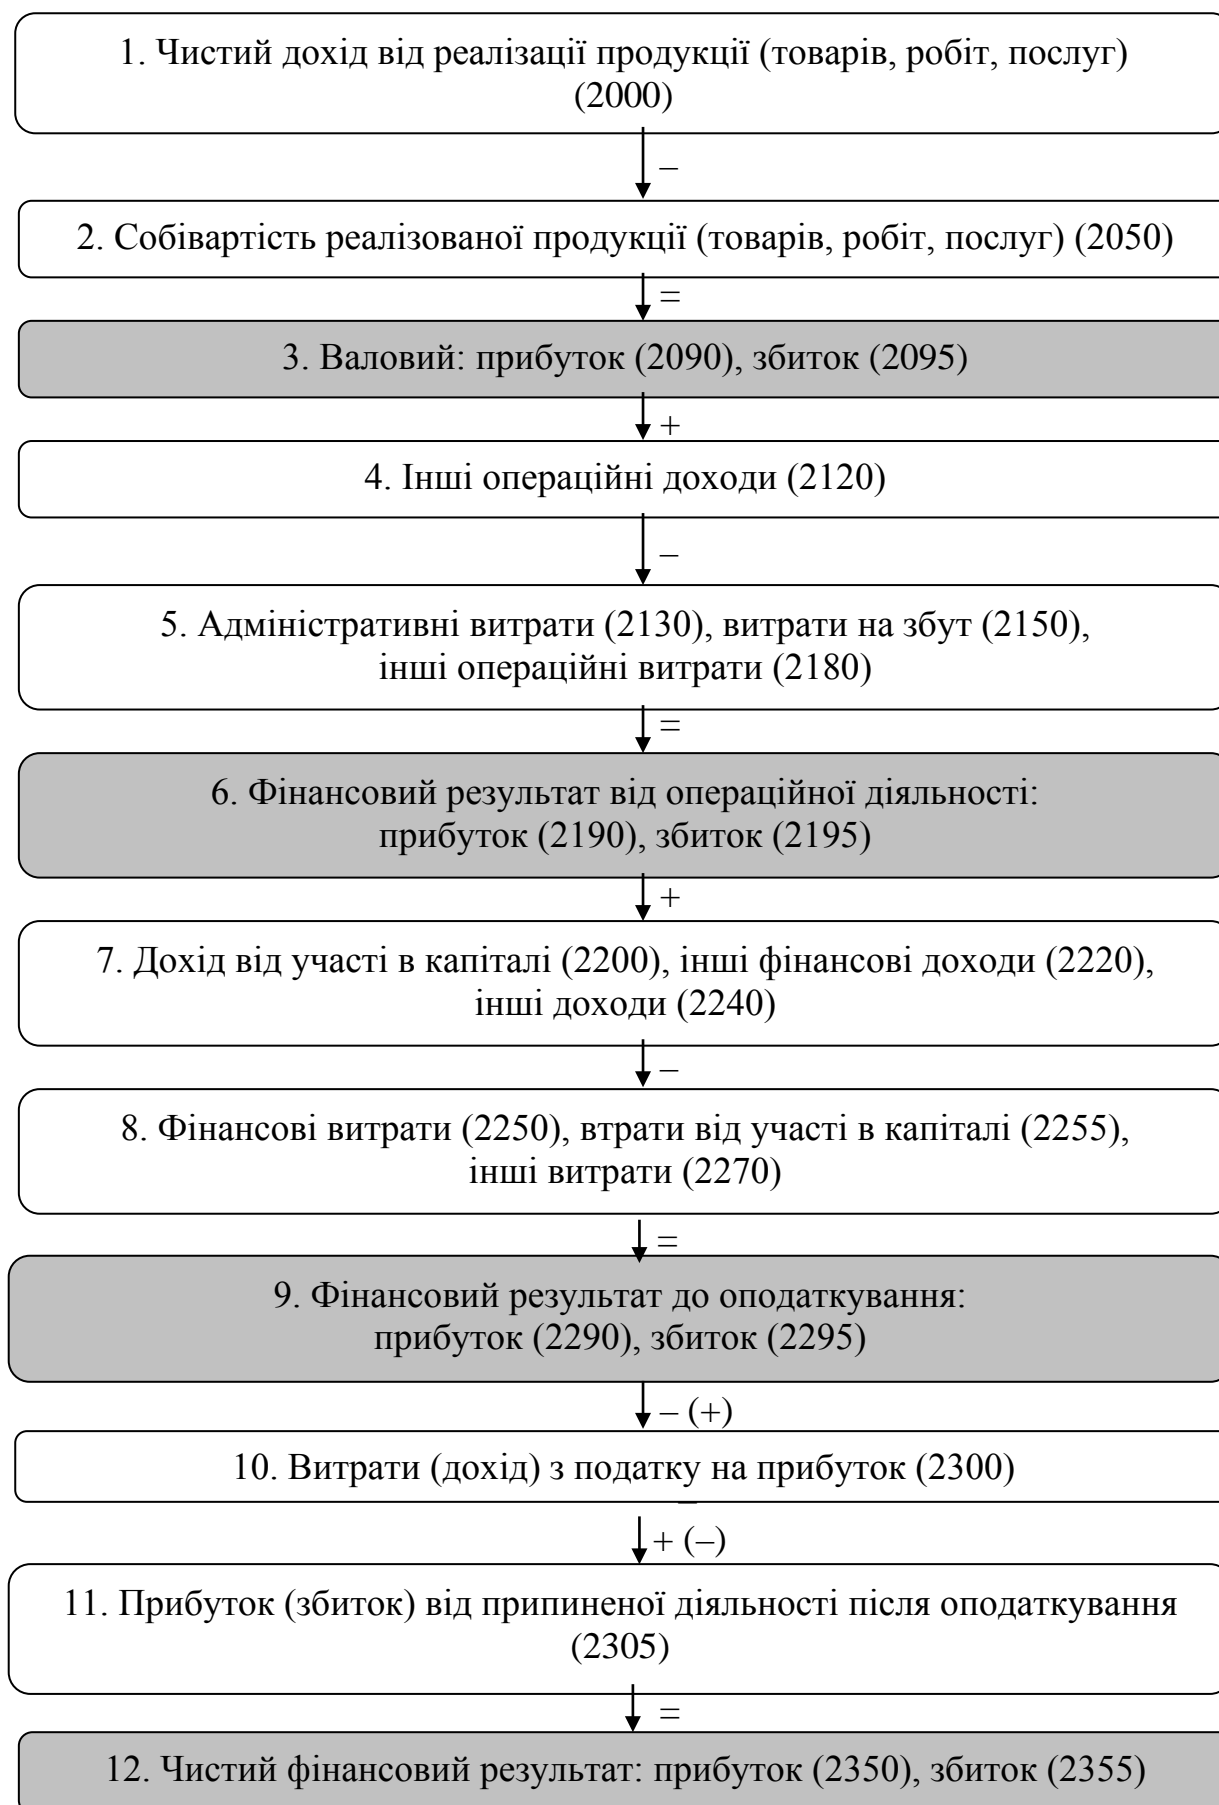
1. Чистий дохід від реалізації продукції (товарів, робіт, послуг) (2000)

–

2. Собівартість реалізованої продукції (товарів, робіт, послуг) (2050)

=

3. Валовий: прибуток (2090), збиток (2095)

+

4. Інші операційні доходи (2120)

–

5. Адміністративні витрати (2130), витрати на збут (2150), інші операційні витрати (2180)

=

6. Фінансовий результат від операційної діяльності: прибуток (2190), збиток (2195)

+

7. Дохід від участі в капіталі (2200), інші фінансові доходи (2220), інші доходи (2240)

–

8. Фінансові витрати (2250), втрати від участі в капіталі (2255), інші витрати (2270)

=

9. Фінансовий результат до оподаткування: прибуток (2290), збиток (2295)

– (+)

10. Витрати (дохід) з податку на прибуток (2300)

+ (–)

11. Прибуток (збиток) від припиненої діяльності після оподаткування (2305)

=

12. Чистий фінансовий результат: прибуток (2350), збиток (2355)